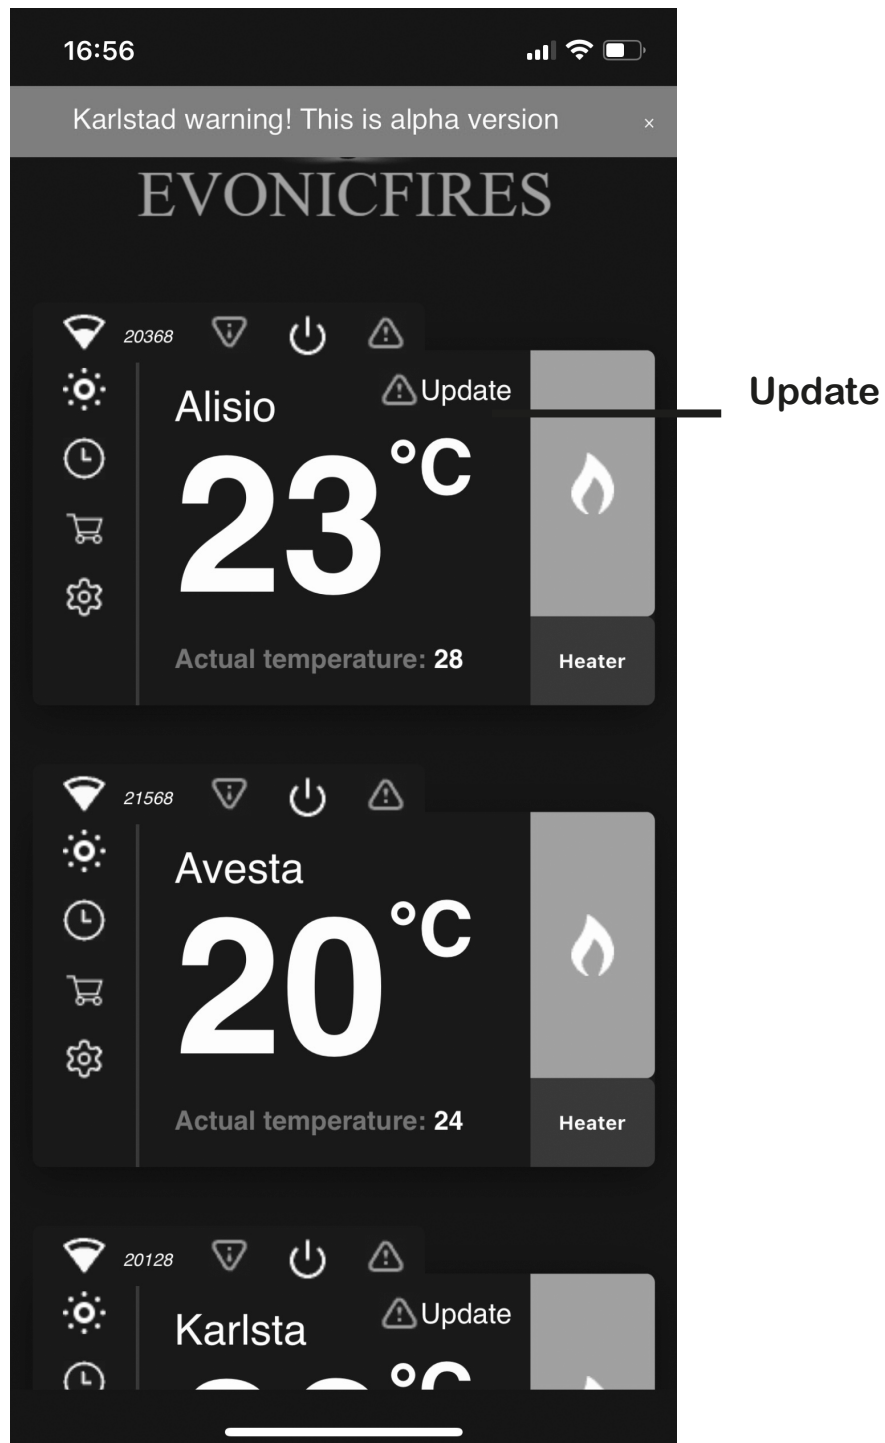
16:56

Karlstad warning! This is alpha version ×

EVONICFIRES

20368

Alisio

Update

Update

23 °C

Actual temperature: 28

Heater

21568

Avesta

20 °C

Actual temperature: 24

Heater

20128

Karlsta

Update

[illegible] °C